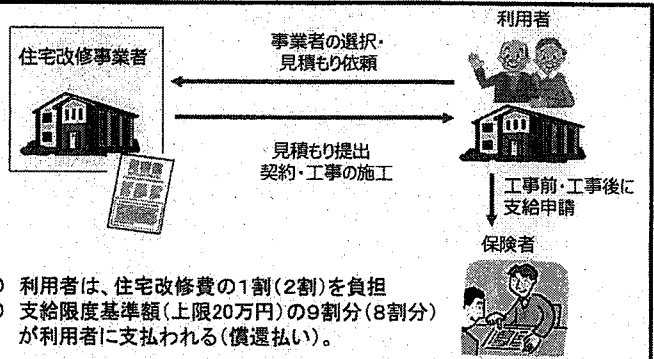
住宅改修事業者

利用者

事業者の選択・見積もり依頼

見積提出
契約・工事の施工

工事前・工事後に支給申請

保険者

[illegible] 利用者は、住宅改修費の1割(2割)を負担
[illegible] 支給限度基準額(上限20万円)の9割分(8割分)が利用者に支払われる(償還払い)。